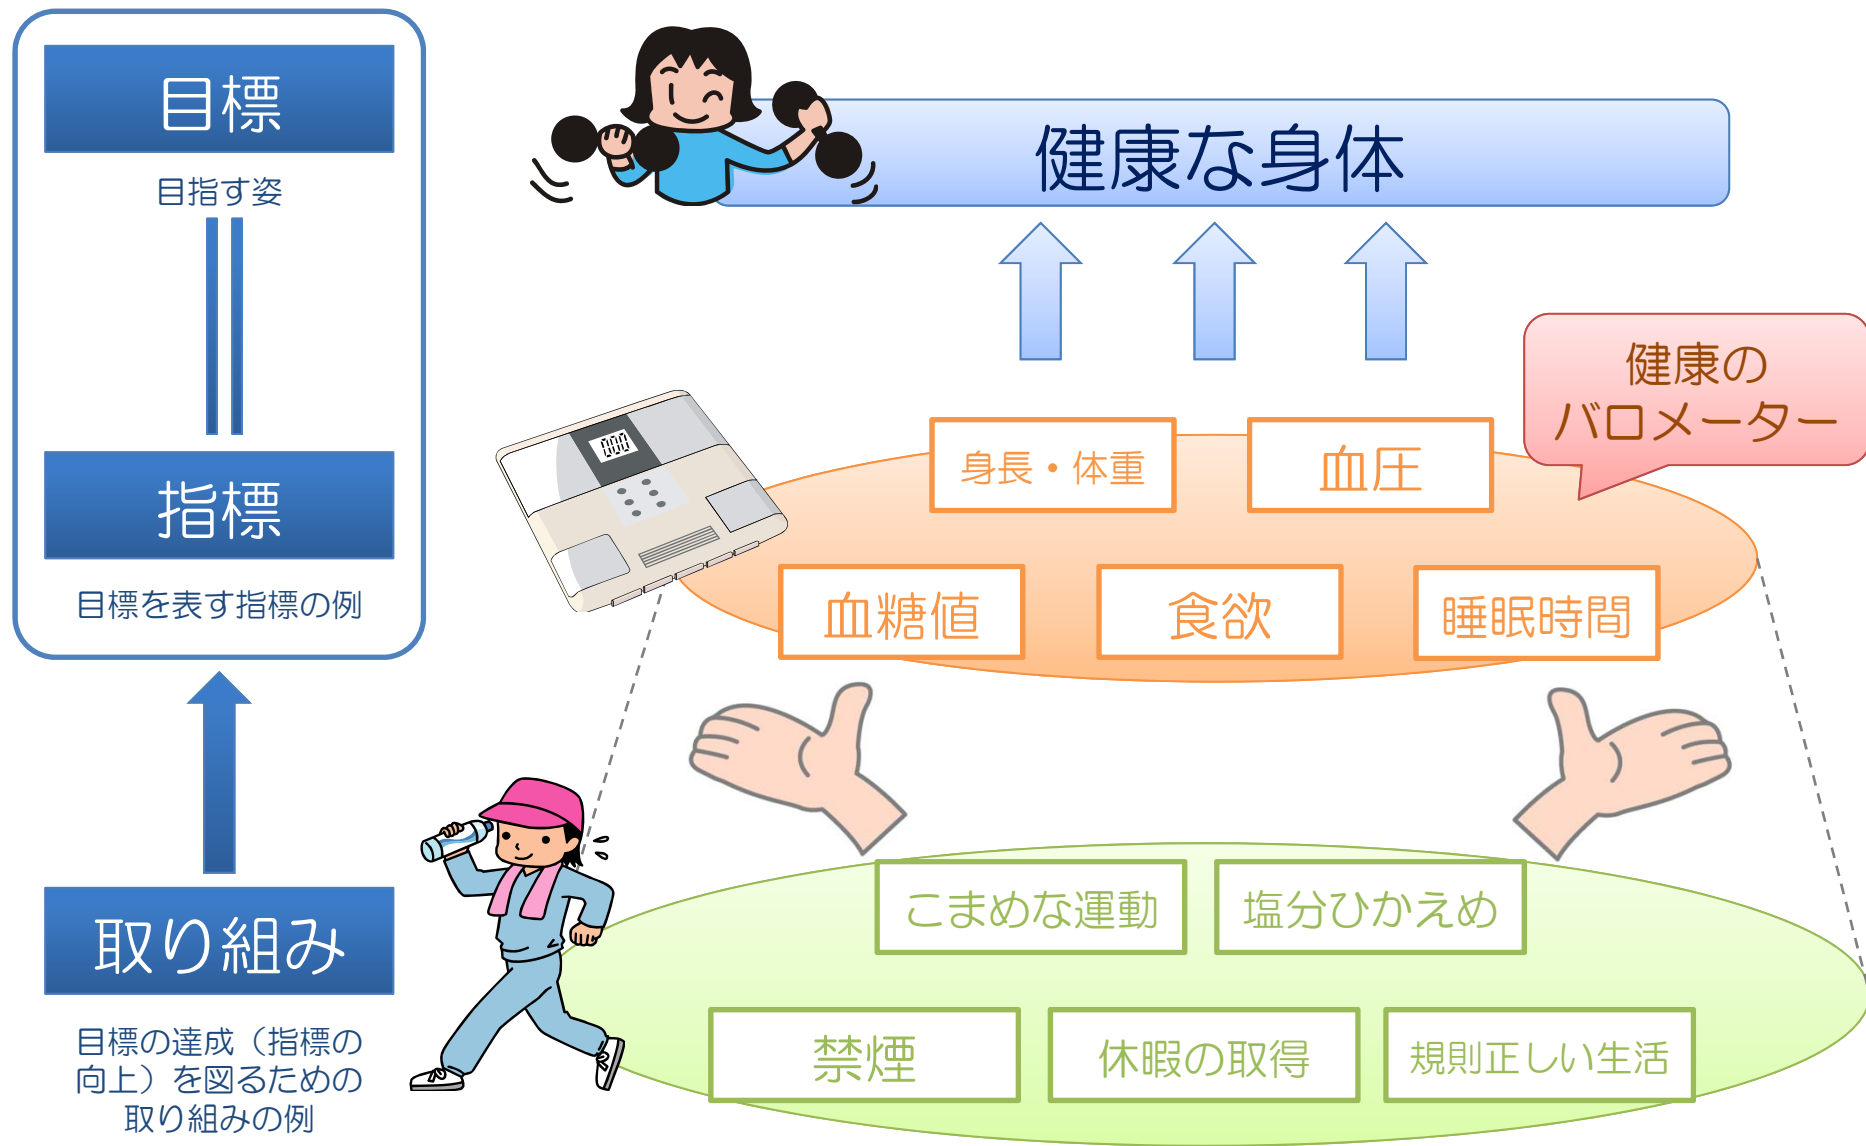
目標

目指す姿

指標

目標を表す指標の例

取り組み

目標の達成（指標の向上）を図るための取り組みの例

健康な身体

健康のバロメーター

身長・体重

血圧

血糖値

食欲

睡眠時間

こまめな運動

塩分ひかえめ

禁煙

休暇の取得

規則正しい生活